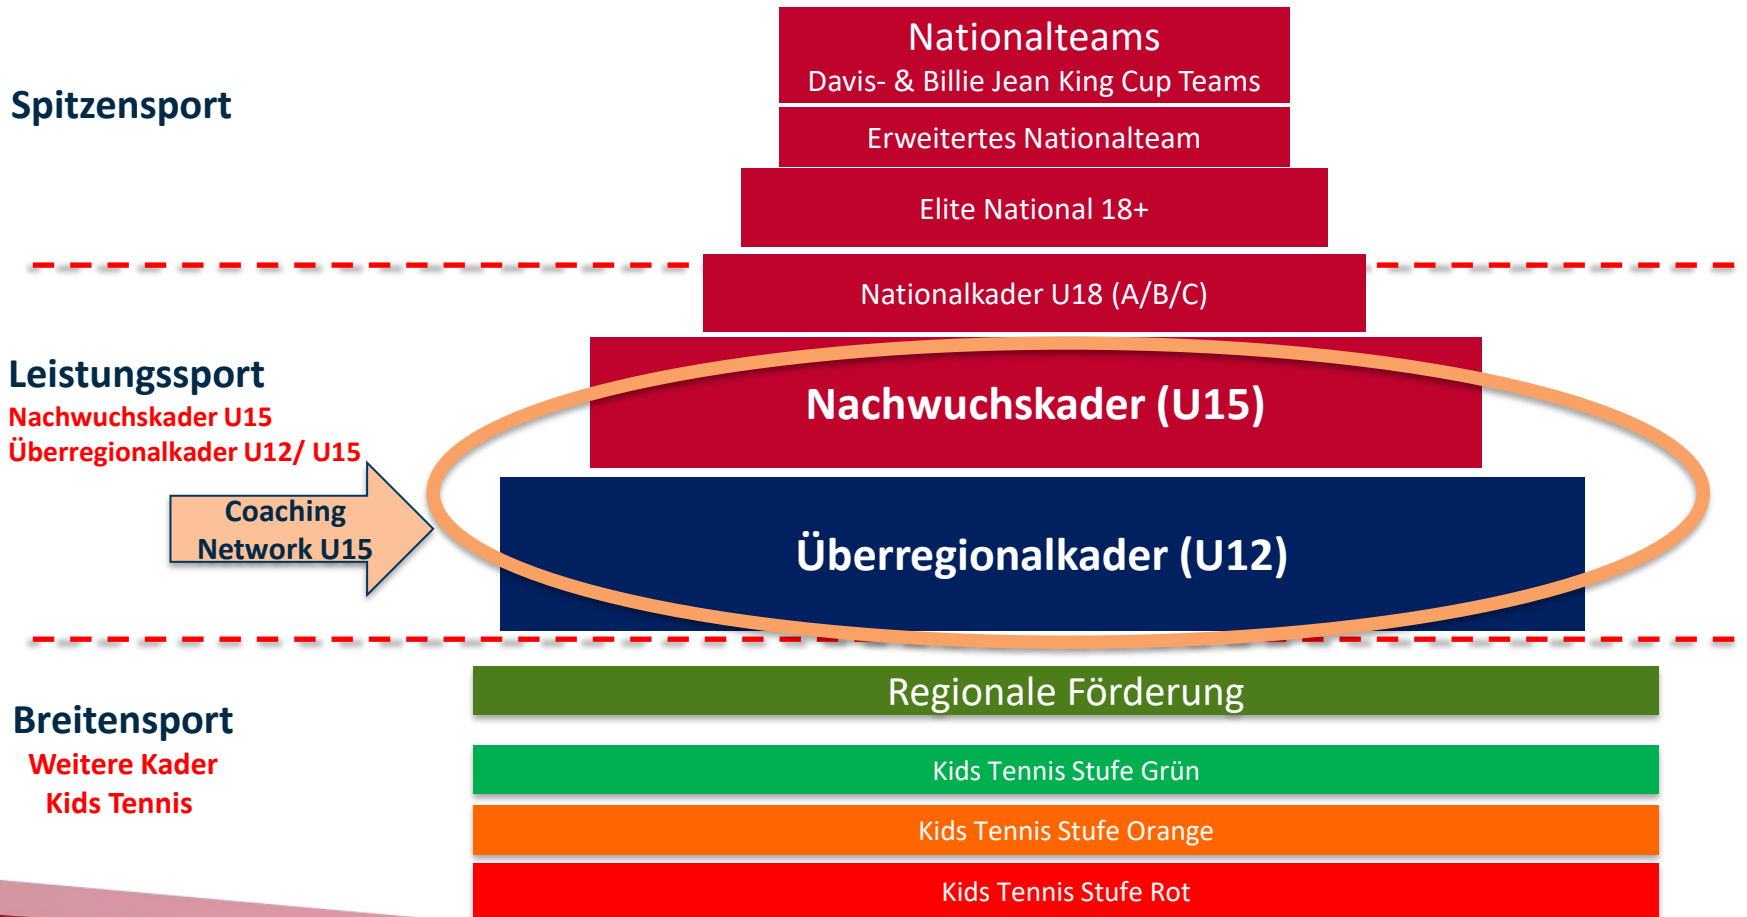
Spitzensport

Nationalteams
Davis- & Billie Jean King Cup Teams

Erweitertes Nationalteam

Elite National 18+

Nationalkader U18 (A/B/C)

Leistungssport
Nachwuchskader U15
Überregionalkader U12/ U15

Nachwuchskader (U15)

Coaching Network U15

Überregionalkader (U12)

Breitensport
Weitere Kader
Kids Tennis

Regionale Förderung

Kids Tennis Stufe Grün

Kids Tennis Stufe Orange

Kids Tennis Stufe Rot